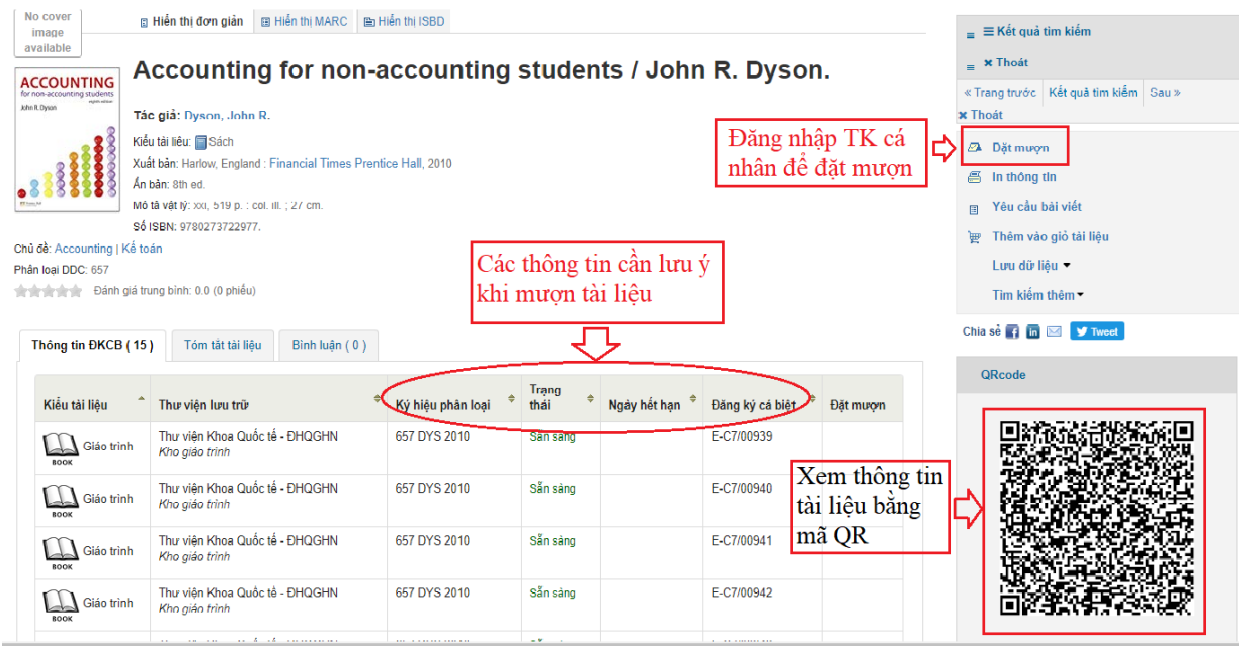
No cover image available

Hiển thị đơn giản | Hiển thị MARC | Hiển thị ISBD

ACCOUNTING for non-accounting students John R. Dyson eighth edition

Accounting for non-accounting students / John R. Dyson.

Tác giả: Dyson, John R.

Kiểu tài liệu: Sách

Xuất bản: Harlow, England : Financial Times Prentice Hall, 2010

Ấn bản: 8th ed.

Mô tả vật lý: xxi, 519 p. : col. ill. ; 27 cm.

Số ISBN: 9780273722977.

Chủ đề: Accounting | Kế toán

Phân loại DDC: 657

Đánh giá trung bình: 0.0 (0 phiếu)

Các thông tin cần lưu ý khi mượn tài liệu

Thông tin ĐKCB ( 15 ) | Tóm tắt tài liệu | Bình luận ( 0 )

| Kiểu tài liệu | Thư viện lưu trữ | Ký hiệu phân loại | Trạng thái | Ngày hết hạn | Đăng ký cá biệt | Đặt mượn |
|---|---|---|---|---|---|---|
| BOOK Giáo trình | Thư viện Khoa Quốc tế - ĐHQGHN Kho giáo trình | 657 DYS 2010 | Sẵn sàng | | E-C7/00939 | |
| BOOK Giáo trình | Thư viện Khoa Quốc tế - ĐHQGHN Kho giáo trình | 657 DYS 2010 | Sẵn sàng | | E-C7/00940 | |
| BOOK Giáo trình | Thư viện Khoa Quốc tế - ĐHQGHN Kho giáo trình | 657 DYS 2010 | Sẵn sàng | | E-C7/00941 | |
| BOOK Giáo trình | Thư viện Khoa Quốc tế - ĐHQGHN Kho giáo trình | 657 DYS 2010 | Sẵn sàng | | E-C7/00942 | |

Kết quả tìm kiếm

Thoát

« Trang trước | Kết quả tìm kiếm | Sau »

Thoát

Đăng nhập TK cá nhân để đặt mượn

Đặt mượn

In thông tin

Yêu cầu bài viết

Thêm vào giỏ tài liệu

Lưu dữ liệu

Tìm kiếm thêm

Chia sẻ Tweet

QRcode

Xem thông tin tài liệu bằng mã QR